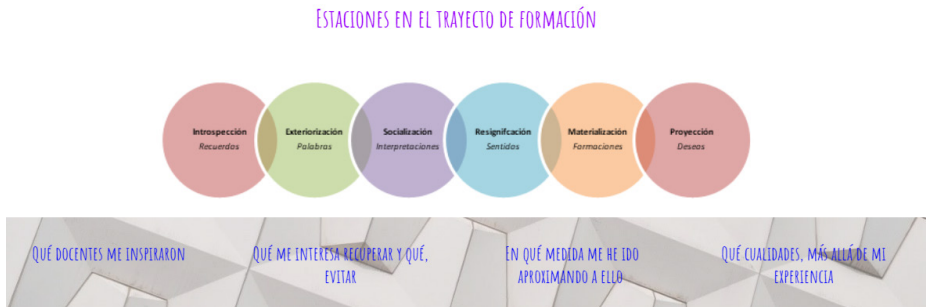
Estaciones en el trayecto de formación

Introspección
Recuerdos

Exteriorización
Palabras

Socialización
Interpretaciones

Resignifcación
Sentidos

Materialización
Formaciones

Proyección
Deseos

Qué docentes me inspiraron

Qué me interesa recuperar y qué, evitar

En qué medida me he ido aproximando a ello

Qué cualidades, más allá de mi experiencia